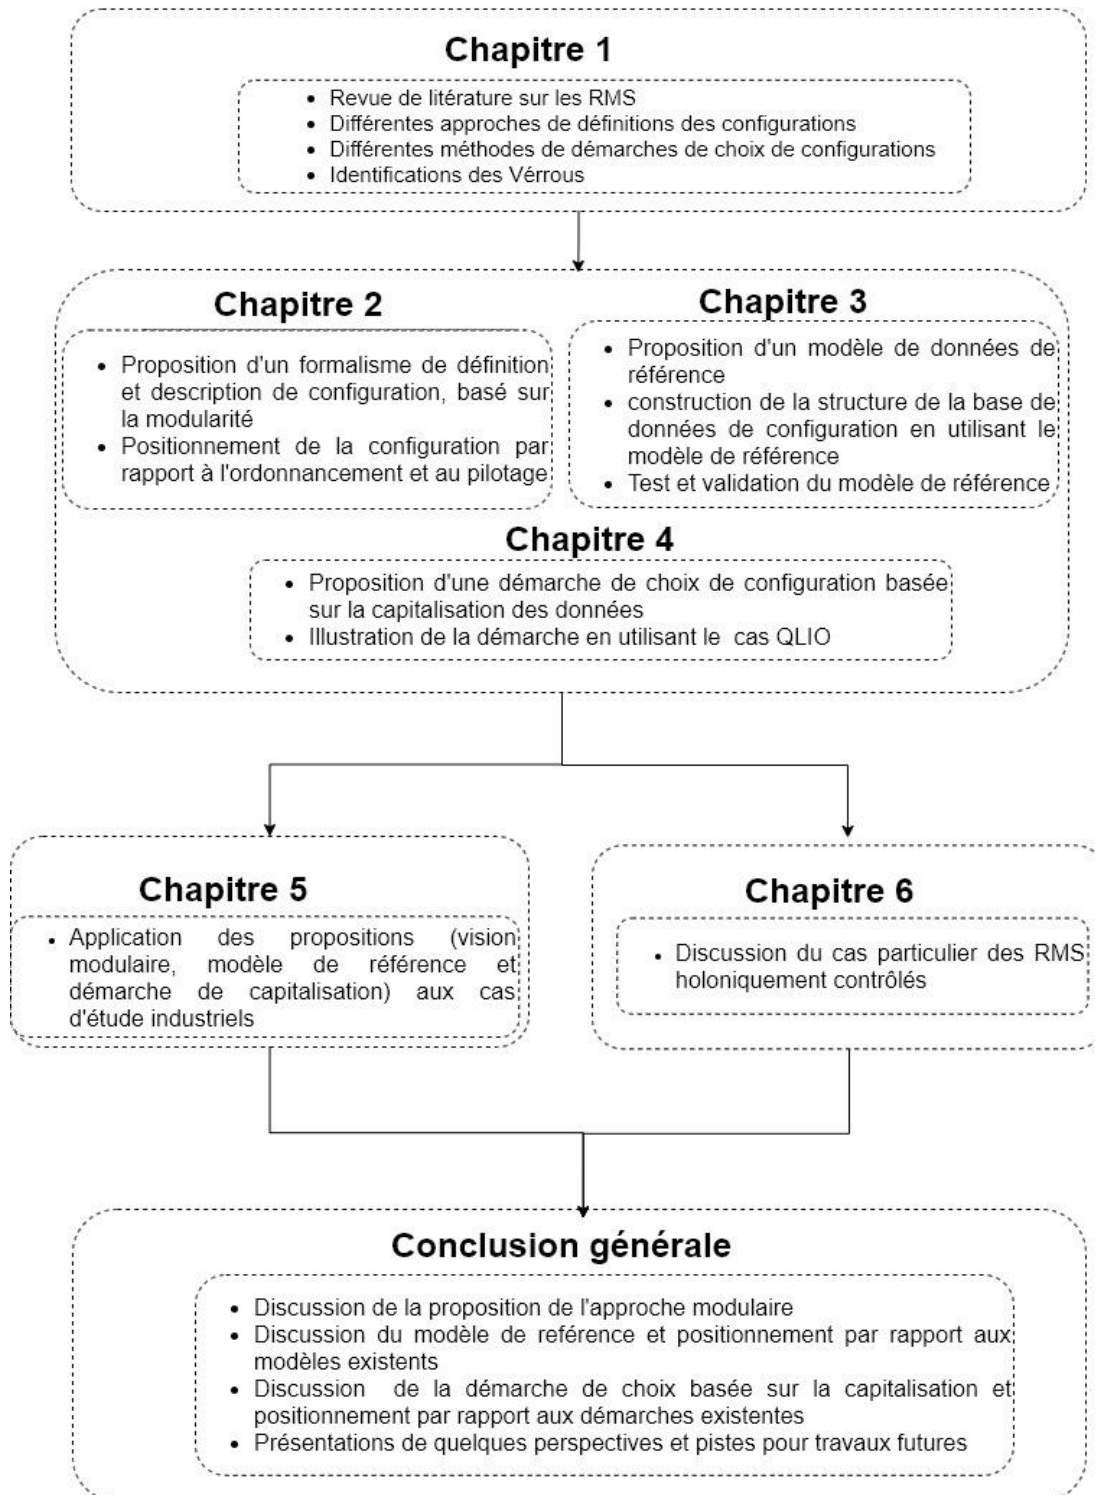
Chapitre 1

- Revue de litérature sur les RMS
- Différentes approches de définitions des configurations
- Différentes méthodes de démarches de choix de configurations
- Identifications des Vérrous

Chapitre 2

- Proposition d'un formalisme de définition et description de configuration, basé sur la modularité
- Positionnement de la configuration par rapport à l'ordonnancement et au pilotage

Chapitre 3

- Proposition d'un modèle de données de référence
- construction de la structure de la base de données de configuration en utilisant le modèle de référence
- Test et validation du modèle de référence

Chapitre 4

- Proposition d'une démarche de choix de configuration basée sur la capitalisation des données
- Illustration de la démarche en utilisant le cas QLIO

Chapitre 5

- Application des propositions (vision modulaire, modèle de référence et démarche de capitalisation) aux cas d'étude industriels

Chapitre 6

- Discussion du cas particulier des RMS holoniquement contrôlés

Conclusion générale

- Discussion de la proposition de l'approche modulaire
- Discussion du modèle de reférence et positionnement par rapport aux modèles existents
- Discussion de la démarche de choix basée sur la capitalisation et positionnement par rapport aux démarches existentes
- Présentations de quelques perspectives et pistes pour travaux futures